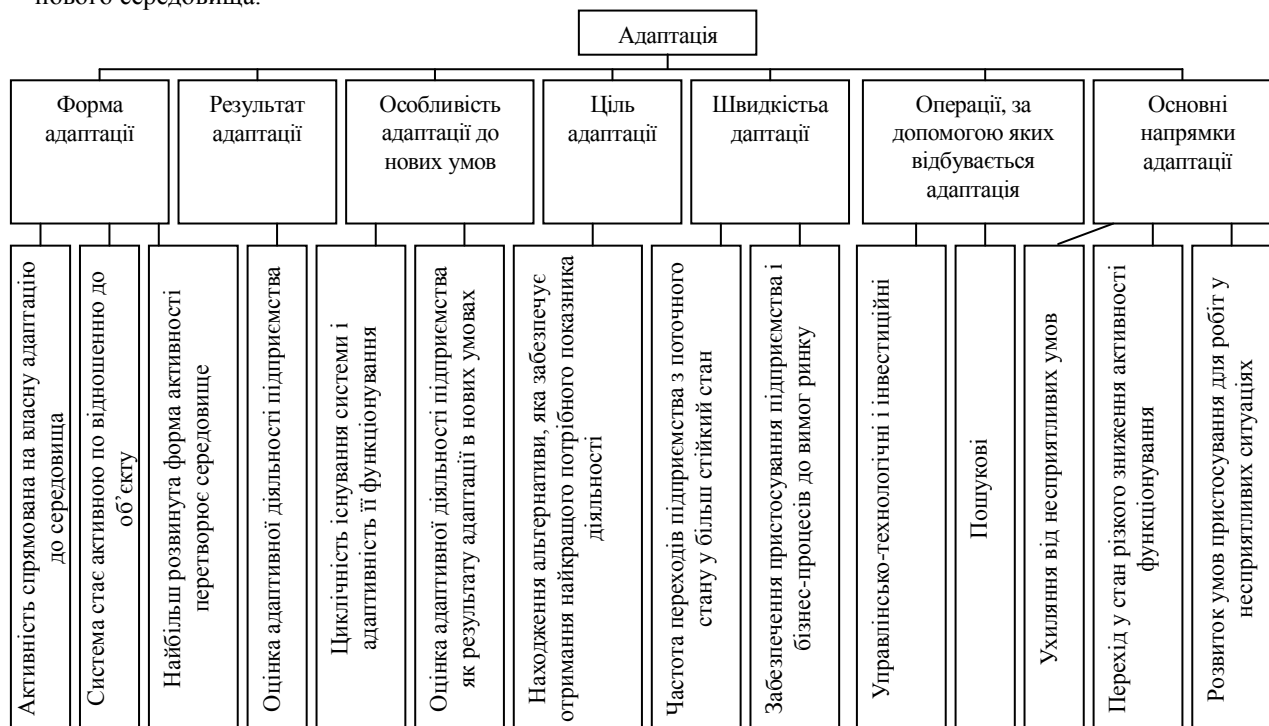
нового середовища.

Адаптація

Форма адаптації

Результат адаптації

Особливість адаптації до нових умов

Ціль адаптації

Швидкістьа даптації

Операції, за допомогою яких відбувається адаптація

Основні напрямки адаптації

Активність спрямована на власну адаптацію до середовища

Система стає активною по відношенню до об'єкту

Найбільш розвинута форма активності перетворює середовище

Оцінка адаптивної діяльності підприємства

Циклічність існування системи і адаптивність її функціонування

Оцінка адаптивної діяльності підприємства як результату адаптації в нових умовах

Находження альтернативи, яка забезпечує отримання найкращого потрібного показника діяльності

Частота переходів підприємства з поточного стану у більш стійкий стан

Забезпечення пристосування підприємства і бізнес-процесів до вимог ринку

Управлінсько-технологічні і інвестиційні

Пошукові

Ухиляння від несприятливих умов

Перехід у стан різкого зниження активності функціонування

Розвиток умов пристосування для робіт у несприятливих ситуаціях